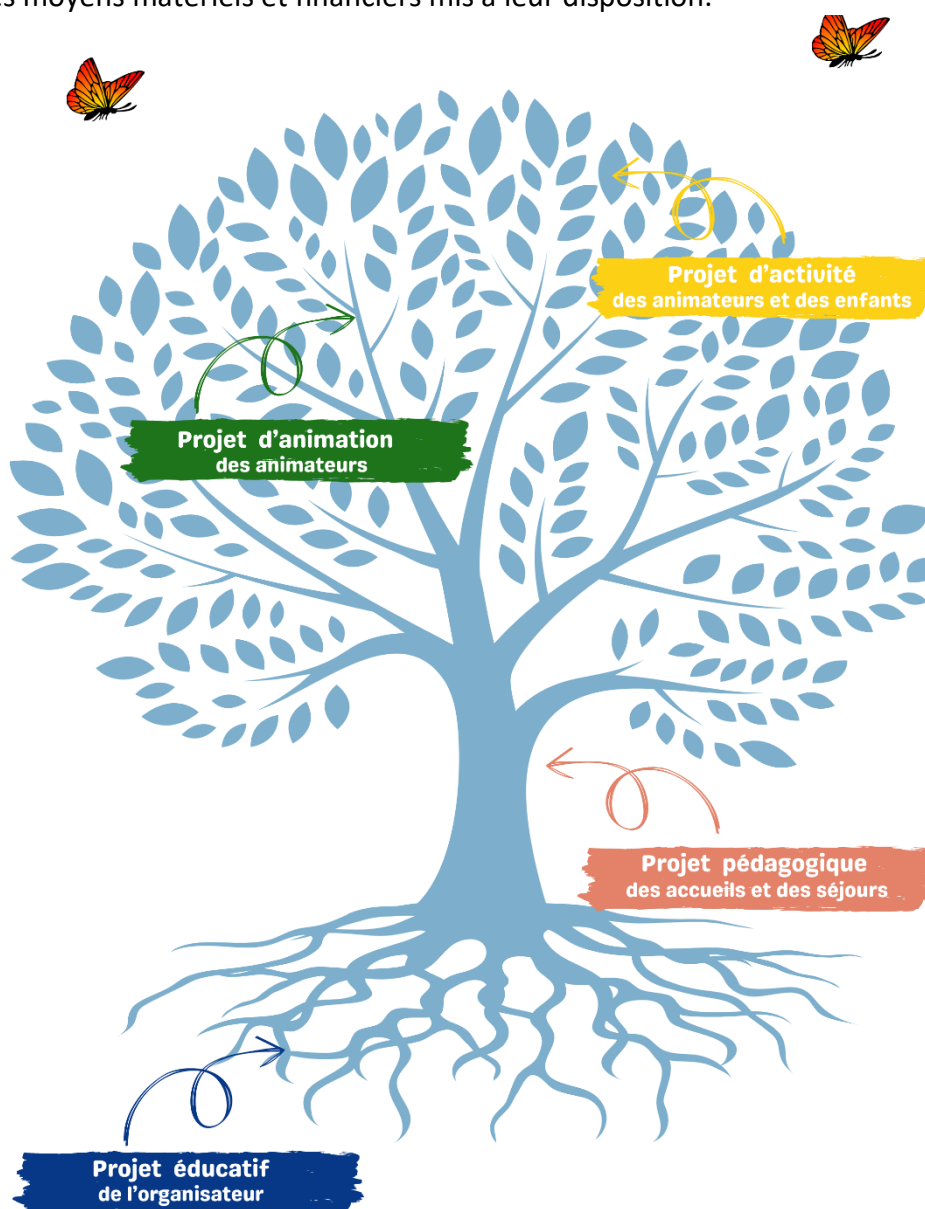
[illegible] moyens matériels et financiers mis à leur disposition.

Projet d'activité
des animateurs et des enfants

Projet d'animation
des animateurs

Projet pédagogique
des accueils et des séjours

Projet éducatif
de l'organisateur